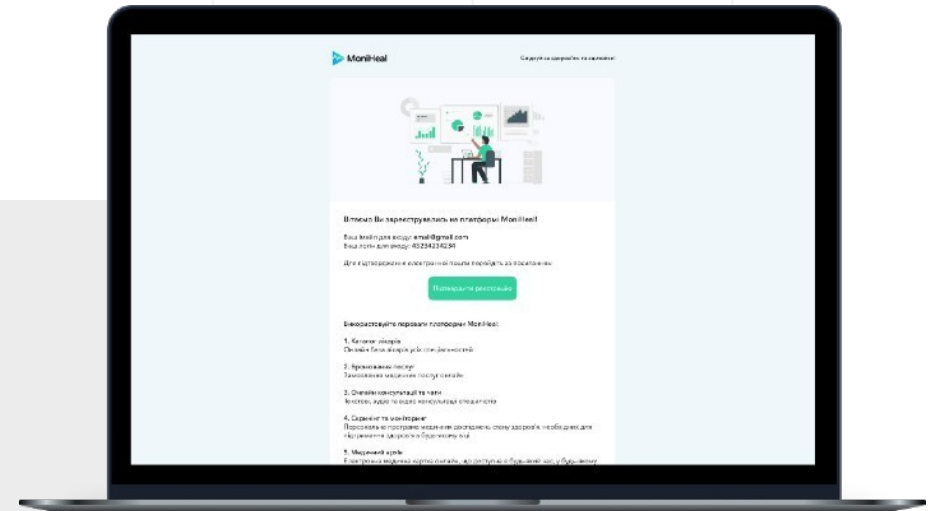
MoniHeal

Слідкуй за здоров'ям та щасливе!

Вітаємо Ви зареєструвались на платформі MoniHeal!

Ваш Email для входу: email@gmail.com
Ваш логін для входу: 45234234234

Для підтвердження електронної пошти перейдіть за посиланням

Підтвердити реєстрацію

Використовуйте переваги платформи MoniHeal:

1. Каталог лікарів
Онлайн база лікарів усіх спеціальностей

2. Бронювання послуг
Замовлення медичних послуг онлайн

3. Онлайн консультації та чати
Текстові, аудіо та відео консультації спеціалістів

4. Скринінг та моніторинг
Персональна програма медичних досліджень стану здоров'я, необхідних для підтримання здоров'я в будь-якому віці

5. Медичний архів
Електронна медична картка онлайн, що доступна в будь-який час, у будь-якому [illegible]